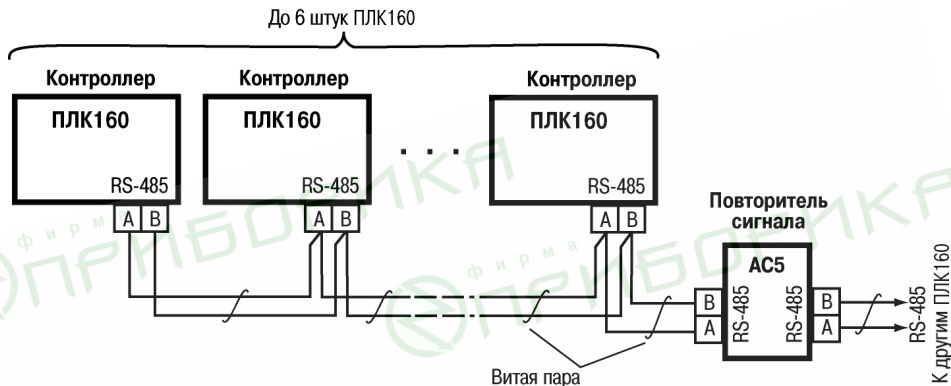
До 6 штук ПЛК160

Контроллер
ПЛК160
RS-485
A B

Контроллер
ПЛК160
RS-485
A B

Контроллер
ПЛК160
RS-485
A B

Повторитель сигнала
AC5
B
A
RS-485
RS-485
B
A

RS-485
К другим ПЛК160

Витая пара

фирма ОВЕН ПРИБОРИКА
фирма ОВЕН ПРИБОРИКА